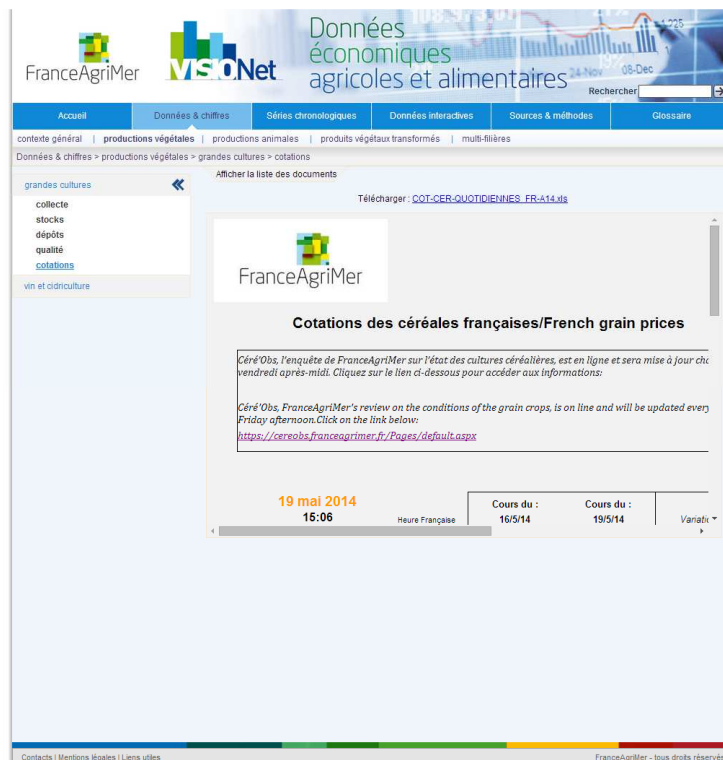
FranceAgriMer VISIONet Données économiques agricoles et alimentaires

Rechercher

Accueil | Données & chiffres | Séries chronologiques | Données interactives | Sources & méthodes | Glossaire

contexte général | productions végétales | productions animales | produits végétaux transformés | multi-filières

Données & chiffres > productions végétales > grandes cultures > cotations

grandes cultures
collecte
stocks
dépôts
qualité
cotations
vin et cidriculture

Afficher la liste des documents

Télécharger : COT-CER-QUOTIDIENNES_FR-A14.xls

FranceAgriMer

Cotations des céréales françaises/French grain prices

Céré'Obs, l'enquête de FranceAgriMer sur l'état des cultures céréalières, est en ligne et sera mise à jour ch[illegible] vendredi après-midi. Cliquez sur le lien ci-dessous pour accéder aux informations:

Céré'Obs, FranceAgriMer's review on the conditions of the grain crops, is on line and will be updated every Friday afternoon.Click on the link below:
https://cereobs.franceagrimer.fr/Pages/default.aspx

19 mai 2014
15:06
Heure Française

| Cours du : 16/5/14 | Cours du : 19/5/14 | Variati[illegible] |
|---|---|---|

Contacts | Mentions légales | Liens utiles

FranceAgriMer - tous droits réservés